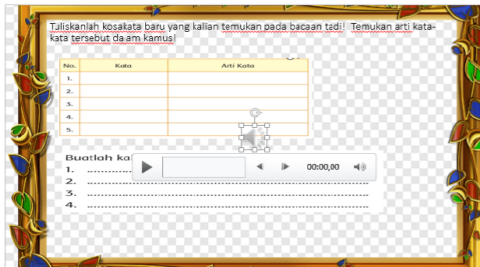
Tuliskanlah kosakata baru yang kalian temukan pada bacaan tadi! Temukan arti kata-kata tersebut da am kamus!

| No. | Kata | Arti Kata |
|---|---|---|
| 1. | | |
| 2. | | |
| 3. | | |
| 4. | | |
| 5. | | |

Buatlah ka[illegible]
1. ..........
2. ..........
3. ..........
4. ..........

00:00,00